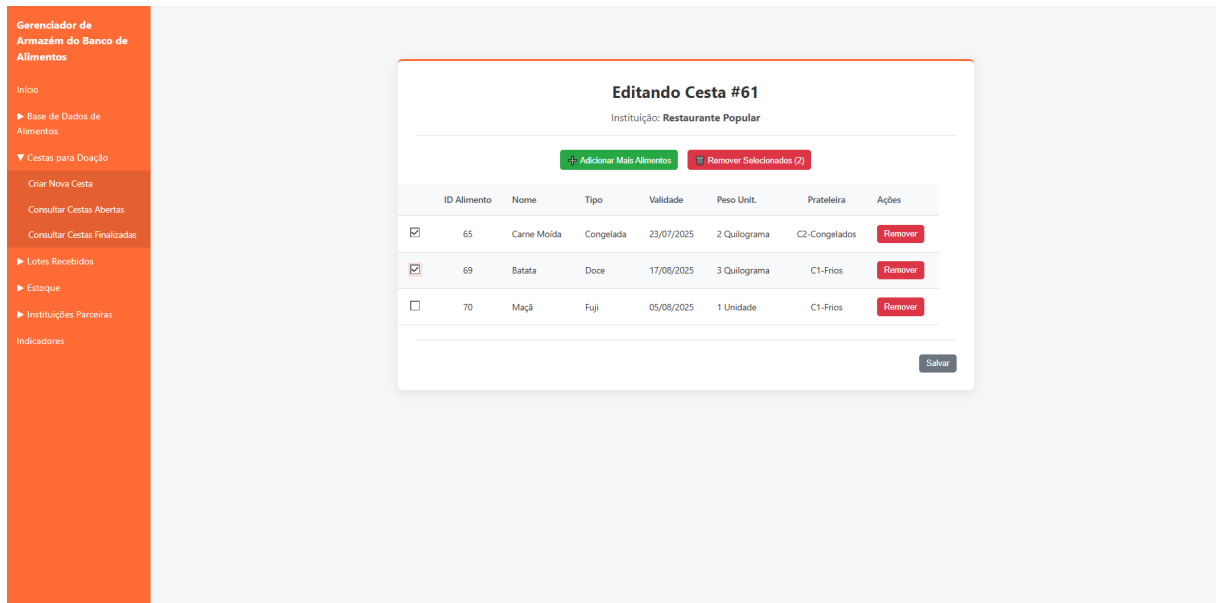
Gerenciador de Armazém do Banco de Alimentos

Início

▶ Base de Dados de Alimentos

▼ Cestas para Doação

Criar Nova Cesta

Consultar Cestas Abertas

Consultar Cestas Finalizadas

▶ Lotes Recebidos

▶ Estoque

▶ Instituições Parceiras

Indicadores

Editando Cesta #61

Instituição: Restaurante Popular

Adicionar Mais Alimentos

Remover Selecionados (2)

| | ID Alimento | Nome | Tipo | Validade | Peso Unit. | Prateleira | Ações |
|---|---|---|---|---|---|---|---|
| ☑ | 65 | Carne Moída | Congelada | 23/07/2025 | 2 Quilograma | C2-Congelados | Remover |
| ☑ | 69 | Batata | Doce | 17/08/2025 | 3 Quilograma | C1-Frios | Remover |
| ☐ | 70 | Maçã | Fuji | 05/08/2025 | 1 Unidade | C1-Frios | Remover |

Salvar